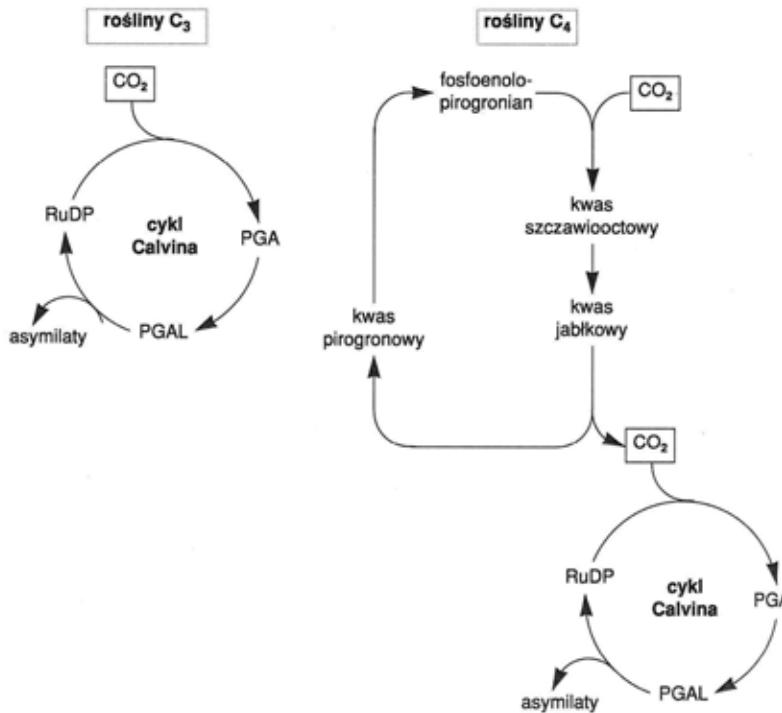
rośliny $C_3$

$CO_2$

RuDP

cykl Calvina

PGA

asymilaty

PGAL

rośliny $C_4$

fosfoenolopirogronian

$CO_2$

kwas szczawiooctowy

kwas jabłkowy

kwas pirogronowy

$CO_2$

RuDP

cykl Calvina

PG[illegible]

asymilaty

PGAL